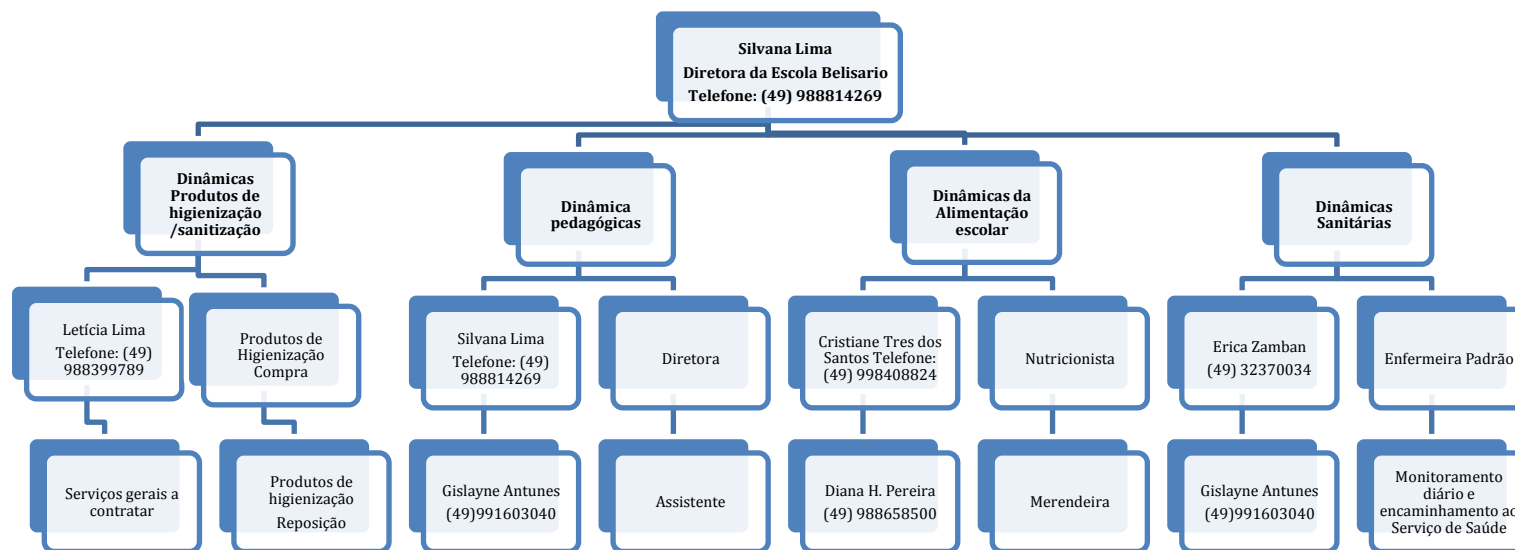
Silvana Lima
Diretora da Escola Belisario
Telefone: (49) 988814269

Dinâmicas Produtos de higienização /sanitização

Dinâmica pedagógicas

Dinâmicas da Alimentação escolar

Dinâmicas Sanitárias

Letícia Lima
Telefone: (49) 988399789

Produtos de Higienização Compra

Silvana Lima
Telefone: (49) 988814269

Diretora

Cristiane Tres dos Santos Telefone: (49) 998408824

Nutricionista

Erica Zamban
(49) 32370034

Enfermeira Padrão

Serviços gerais a contratar

Produtos de higienização
Reposição

Gislayne Antunes
(49)991603040

Assistente

Diana H. Pereira
(49) 988658500

Merendeira

Gislayne Antunes
(49)991603040

Monitoramento diário e encaminhamento ao Serviço de Saúde